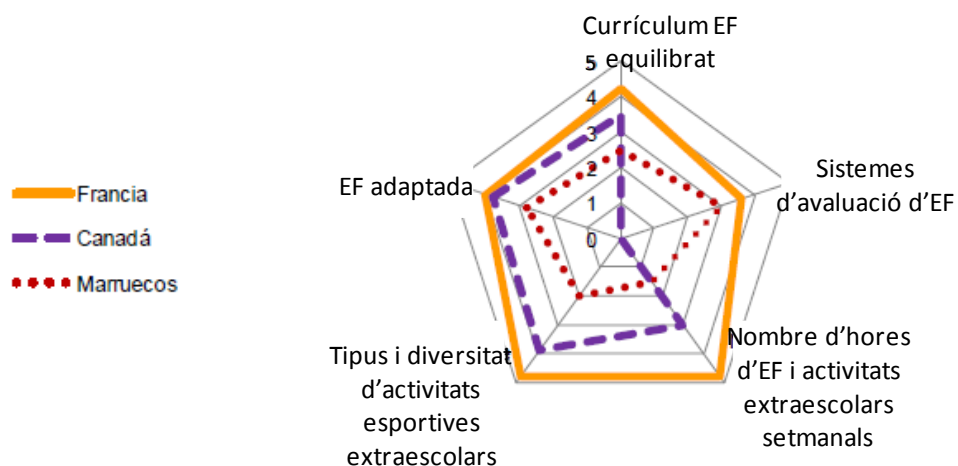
Currículum EF equilibrat

Sistemes d'avaluació d'EF

Nombre d'hores d'EF i activitats extraescolars setmanals

Tipus i diversitat d'activitats esportives extraescolars

EF adaptada

5
4
3
2
1
0

Francia
Canadá
Marruecos